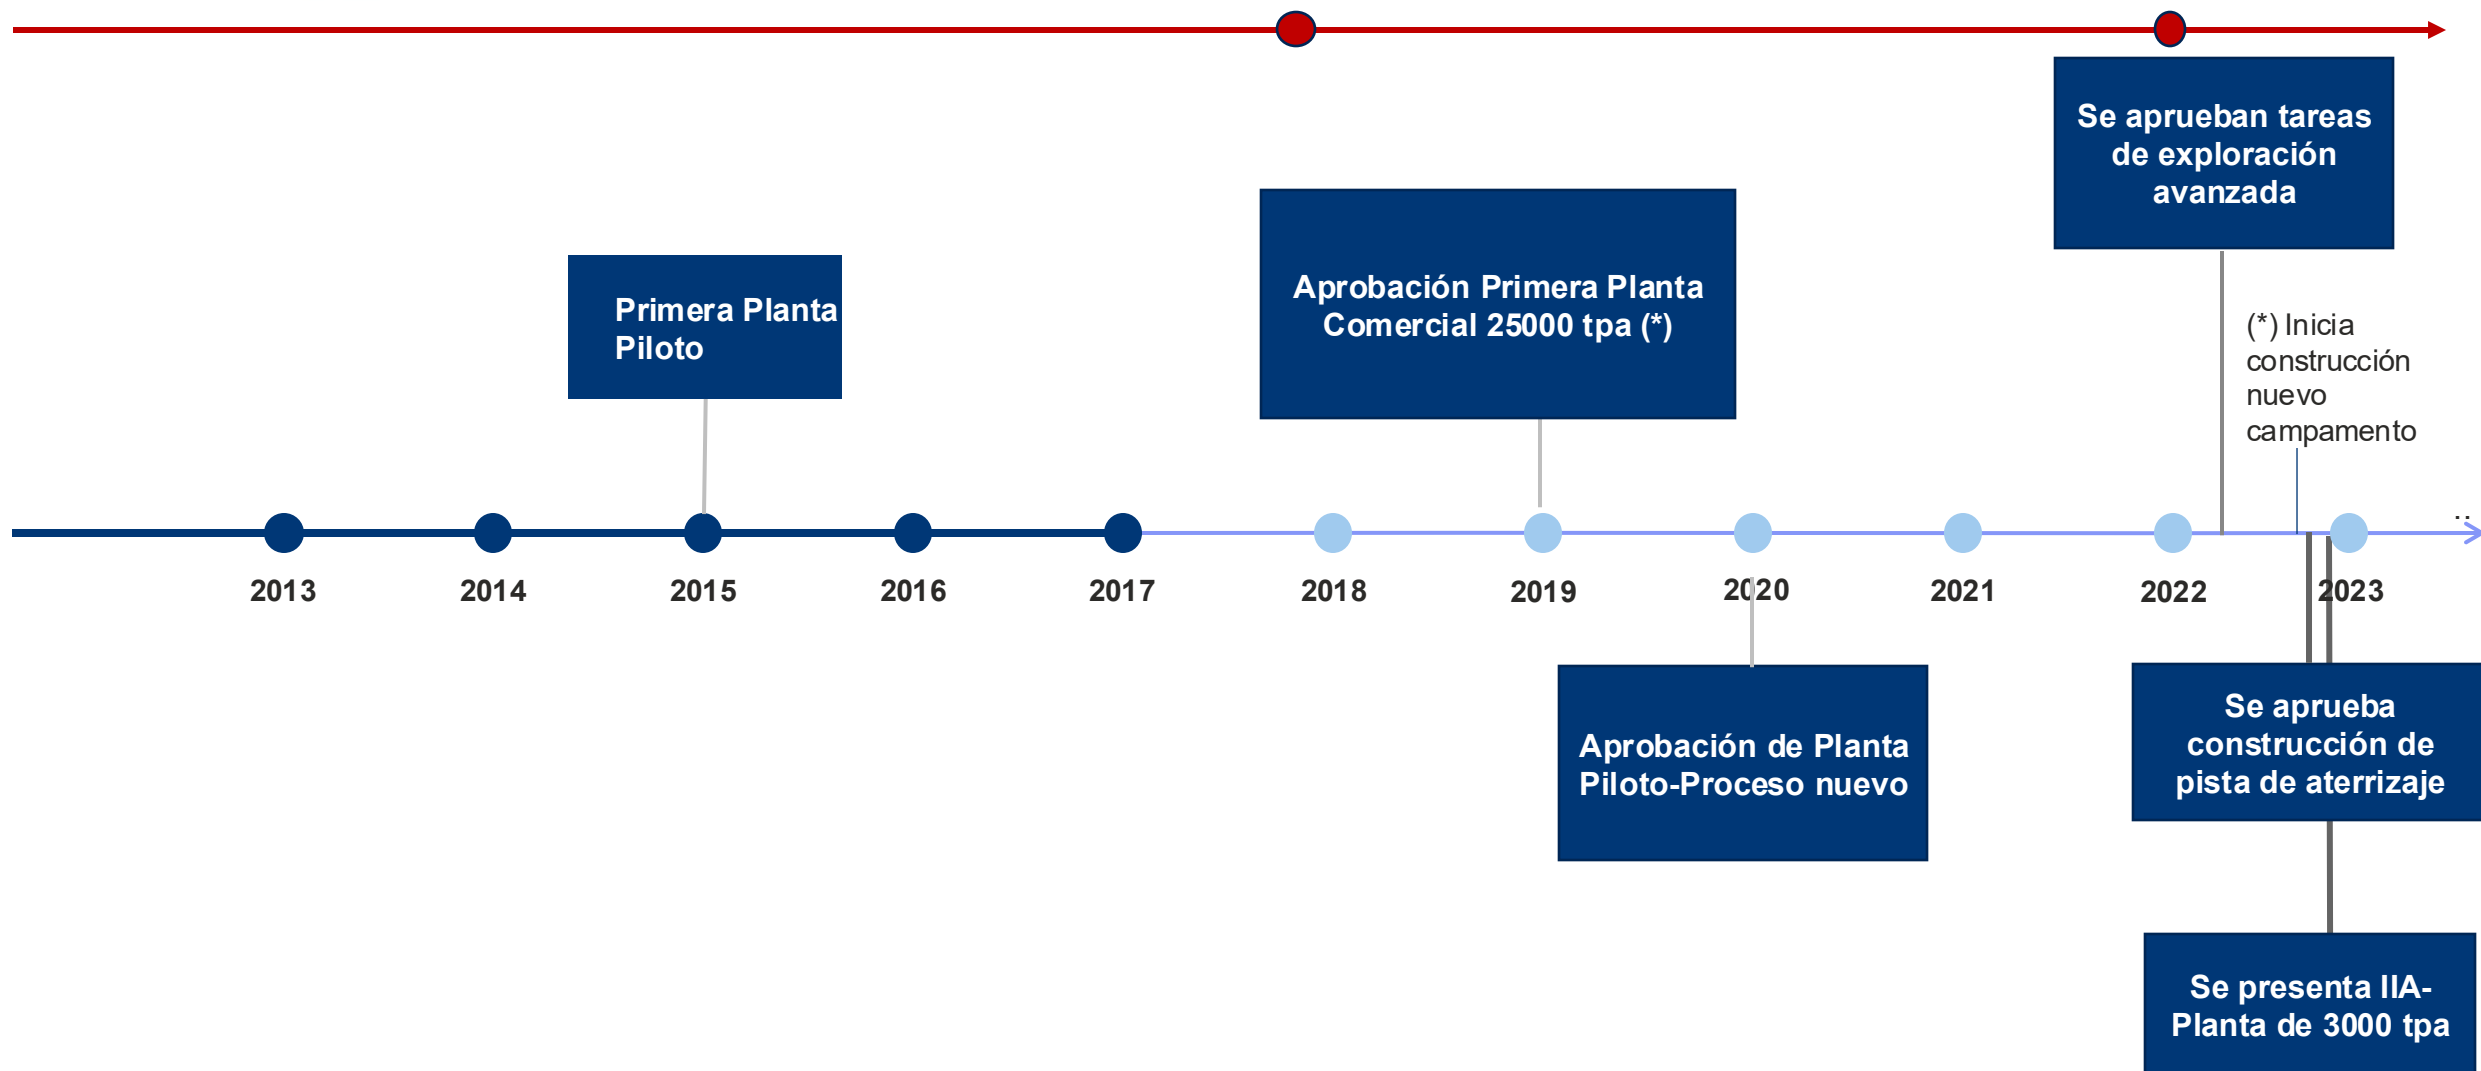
Se aprueban tareas de exploración avanzada

Primera Planta Piloto

Aprobación Primera Planta Comercial 25000 tpa (*)

(*) Inicia construcción nuevo campamento

2013

2014

2015

2016

2017

2018

2019

2020

2021

2022

2023

Aprobación de Planta Piloto-Proceso nuevo

Se aprueba construcción de pista de aterrizaje

Se presenta IIA-Planta de 3000 tpa